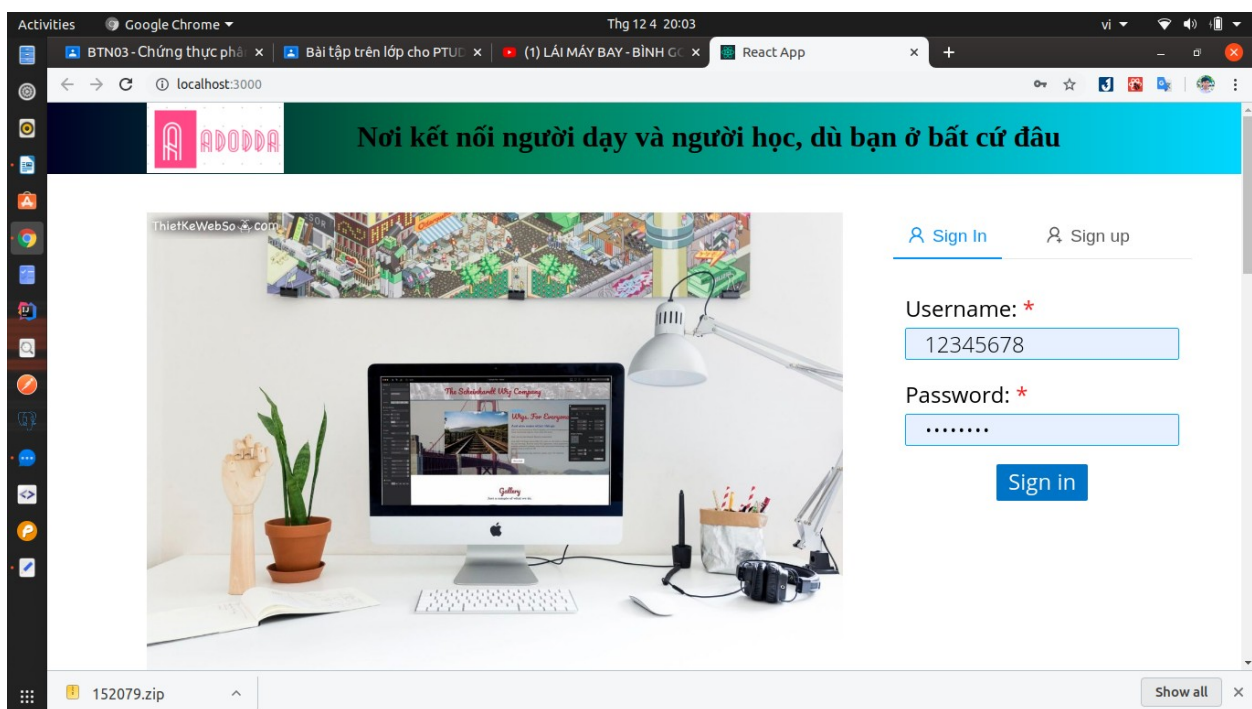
Activities Google Chrome ▾ Thg 12 4 20:03 vi ▾

BTN03 - Chứng thực phầ ×
Bài tập trên lớp cho PTUD ×
(1) LÁI MÁY BAY - BÌNH G ×
React App ×
+

localhost:3000

ADODDA

Nơi kết nối người dạy và người học, dù bạn ở bất cứ đâu

ThietKeWebSo.com

The Schoolhandle Wig Company

Ways For Everyone

Gallery

Sign In
Sign up

Username: *
12345678

Password: *
•••••••••

Sign in

152079.zip ^

Show all ×